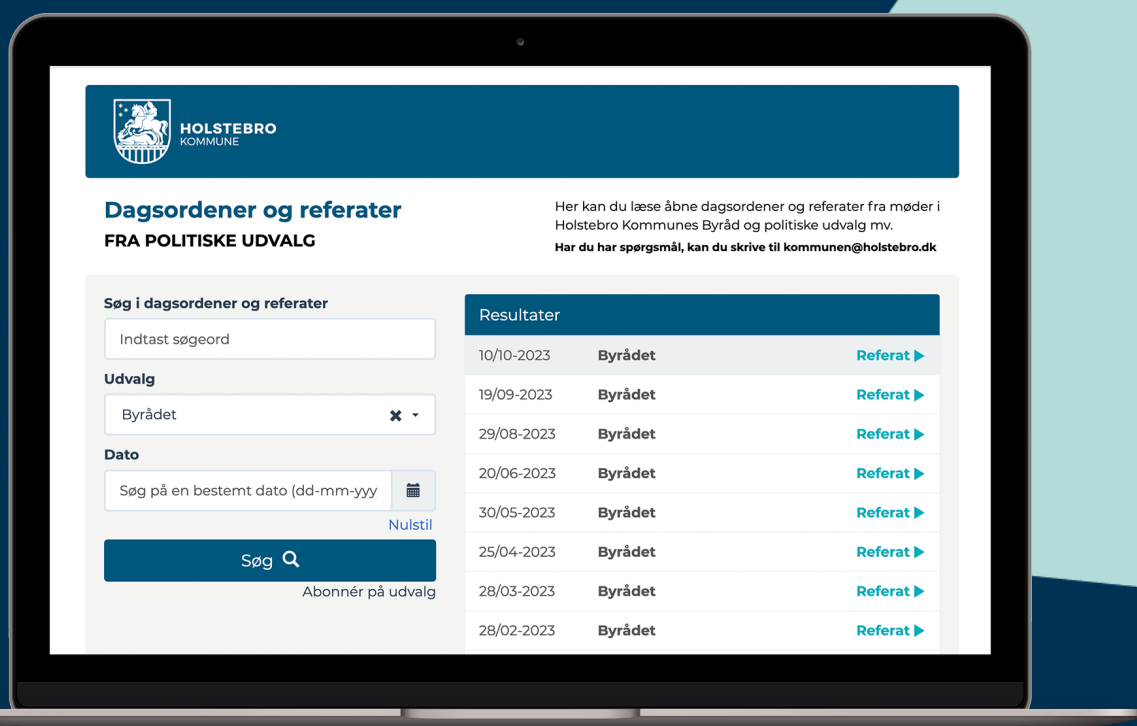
HOLSTEBRO
KOMMUNE

Dagsordener og referater
FRA POLITISKE UDVALG

Her kan du læse åbne dagsordener og referater fra møder i Holstebro Kommunes Byråd og politiske udvalg mv.
Har du har spørgsmål, kan du skrive til kommunen@holstebro.dk

Søg i dagsordener og referater
Indtast søgeord
Udvalg
Byrådet
Dato
Søg på en bestemt dato (dd-mm-yyy
Nulstil
Søg
Abonnér på udvalg

Resultater

| | | |
|---|---|---|
| 10/10-2023 | Byrådet | Referat |
| 19/09-2023 | Byrådet | Referat |
| 29/08-2023 | Byrådet | Referat |
| 20/06-2023 | Byrådet | Referat |
| 30/05-2023 | Byrådet | Referat |
| 25/04-2023 | Byrådet | Referat |
| 28/03-2023 | Byrådet | Referat |
| 28/02-2023 | Byrådet | Referat |